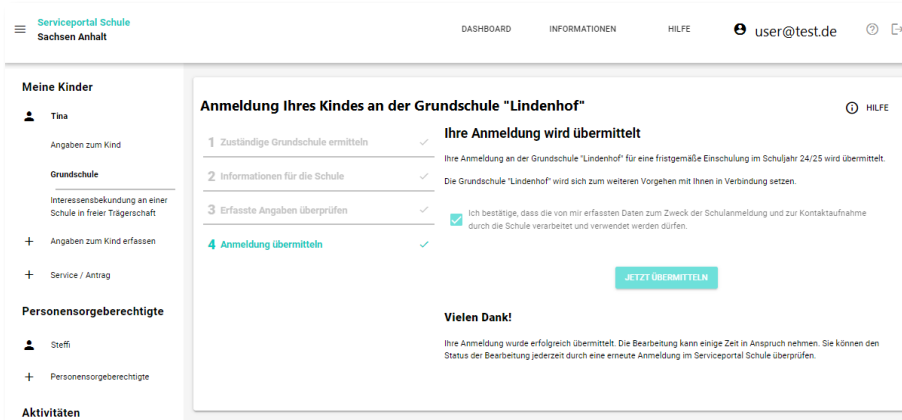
Serviceportal Schule
Sachsen Anhalt

DASHBOARD INFORMATIONEN HILFE user@test.de

Meine Kinder

Tina

Angaben zum Kind

Grundschule

Interessensbekundung an einer Schule in freier Trägerschaft

Angaben zum Kind erfassen

Service / Antrag

Personensorgeberechtigte

Steffi

Personensorgeberechtigte

Aktivitäten

Anmeldung Ihres Kindes an der Grundschule "Lindenhof"

HILFE

1 Zuständige Grundschule ermitteln

2 Informationen für die Schule

3 Erfasste Angaben überprüfen

4 Anmeldung übermitteln

Ihre Anmeldung wird übermittelt

Ihre Anmeldung an der Grundschule "Lindenhof" für eine fristgemäße Einschulung im Schuljahr 24/25 wird übermittelt.

Die Grundschule "Lindenhof" wird sich zum weiteren Vorgehen mit Ihnen in Verbindung setzen.

Ich bestätige, dass die von mir erfassten Daten zum Zweck der Schulanmeldung und zur Kontaktaufnahme durch die Schule verarbeitet und verwendet werden dürfen.

JETZT ÜBERMITTELN

Vielen Dank!

Ihre Anmeldung wurde erfolgreich übermittelt. Die Bearbeitung kann einige Zeit in Anspruch nehmen. Sie können den Status der Bearbeitung jederzeit durch eine erneute Anmeldung im Serviceportal Schule überprüfen.